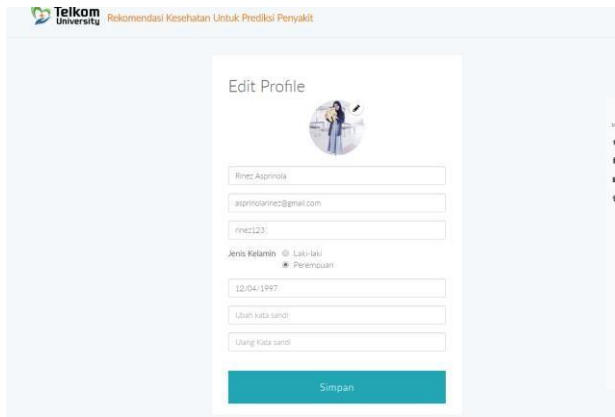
Telkom University Rekomendasi Kesehatan Untuk Prediksi Penyakit

Edit Profile

Rinez Asprinola

asprinolarinez@gmail.com

rinez123

Jenis Kelamin Laki-laki
Perempuan

12/04/1997

Ubah kata sandi

Ulang Kata sandi

Simpan